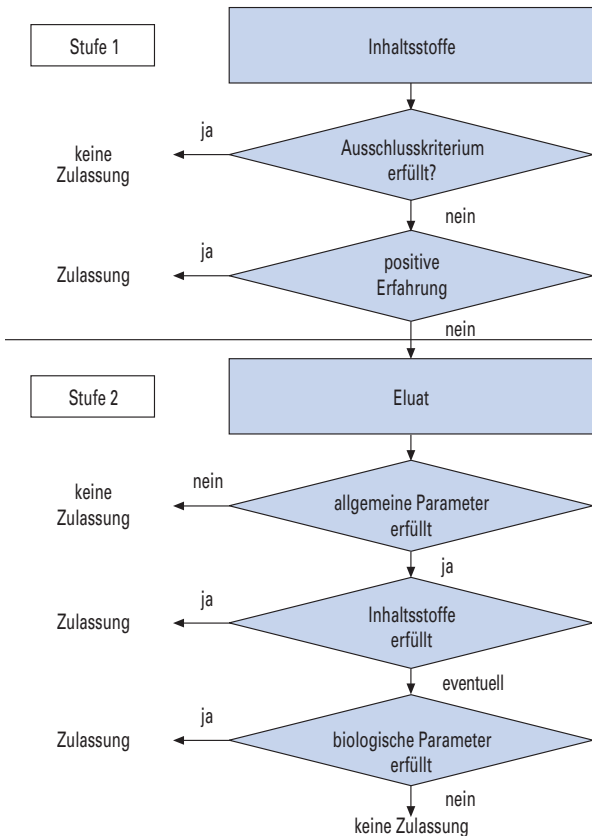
Stufe 1

Inhaltsstoffe

ja

keine Zulassung

Ausschlusskriterium erfüllt?

nein

ja

Zulassung

positive Erfahrung

nein

Stufe 2

Eluat

nein

keine Zulassung

allgemeine Parameter erfüllt

ja

ja

Zulassung

Inhaltsstoffe erfüllt

eventuell

ja

Zulassung

biologische Parameter erfüllt

nein

keine Zulassung